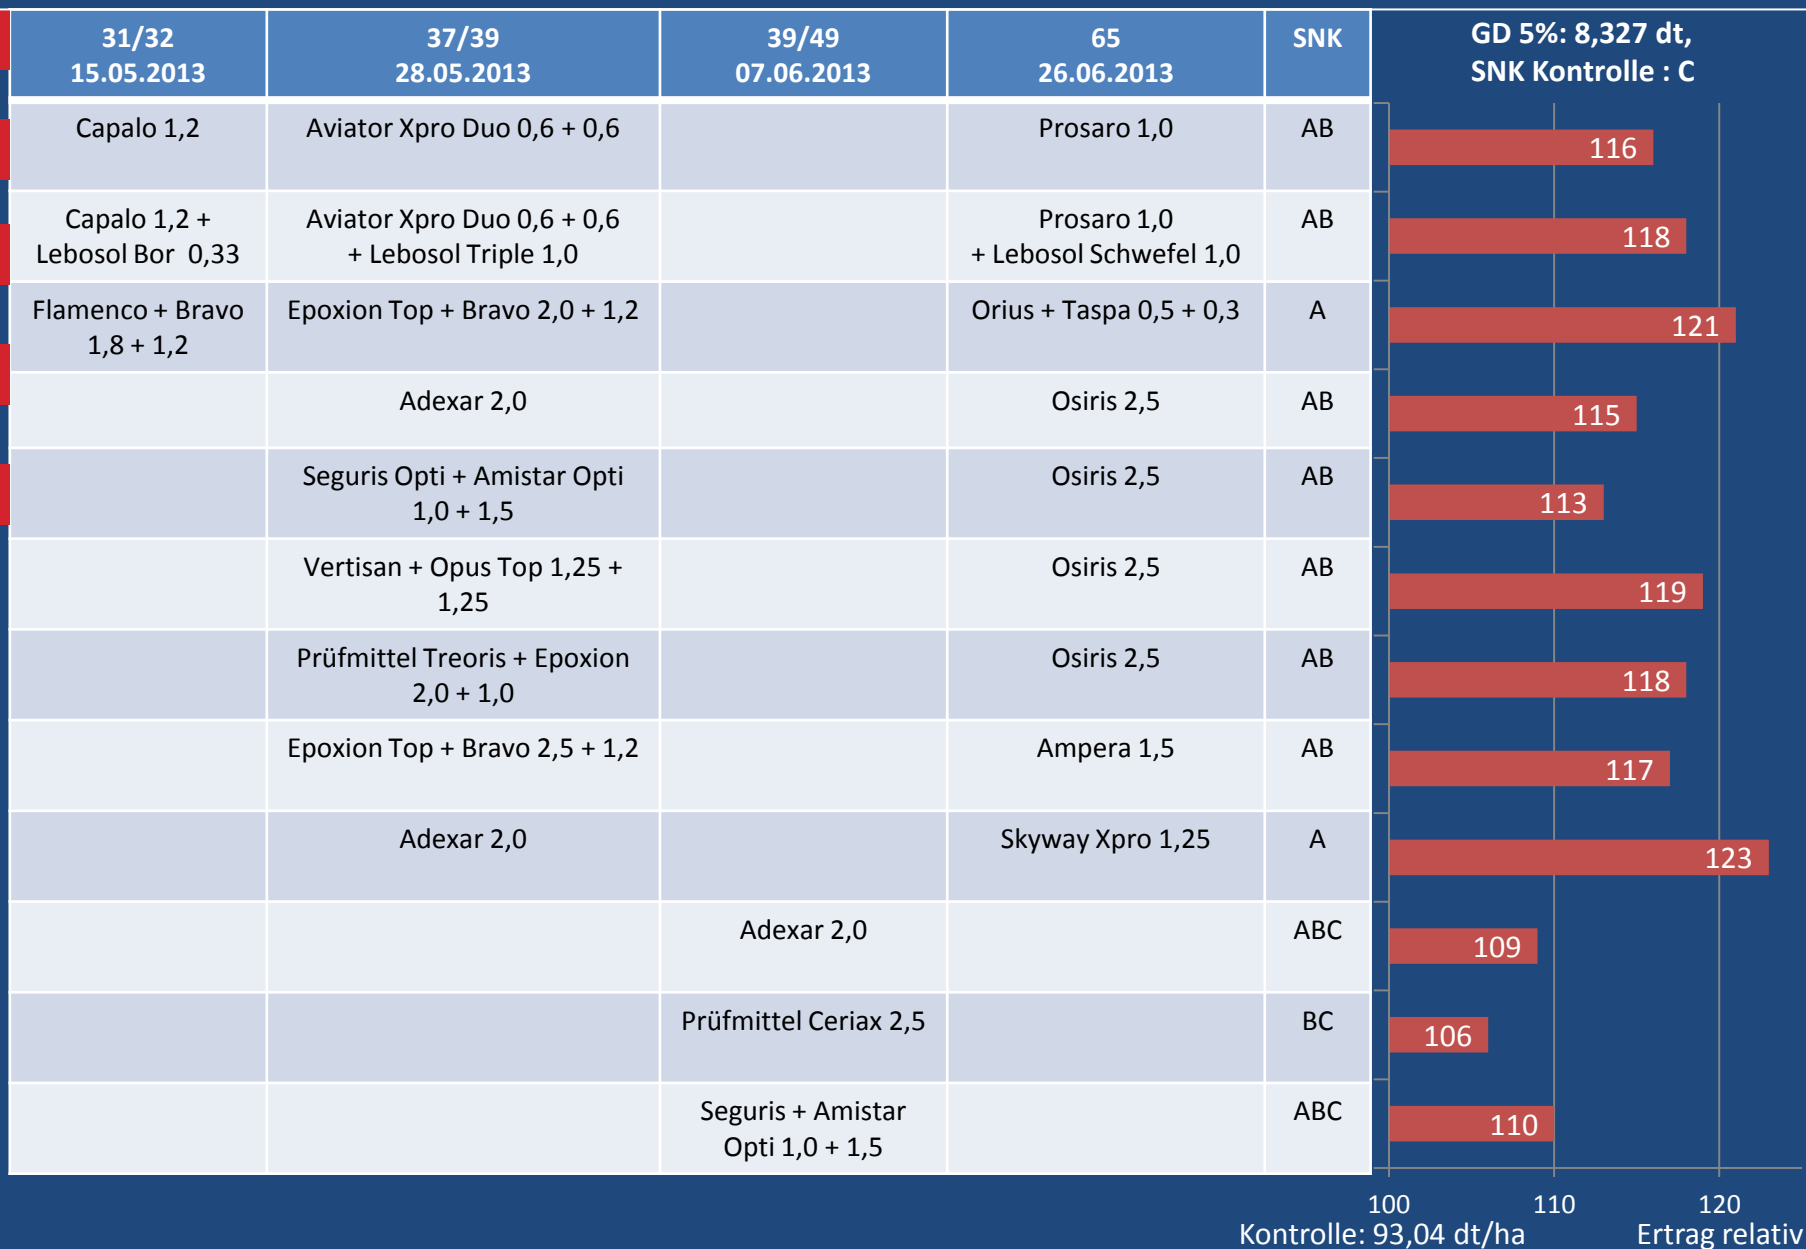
| 31/32 15.05.2013 | 37/39 28.05.2013 | 39/49 07.06.2013 | 65 26.06.2013 | SNK |
|---|---|---|---|---|
| Capalo 1,2 | Aviator Xpro Duo 0,6 + 0,6 | | Prosaro 1,0 | AB |
| Capalo 1,2 + Lebosol Bor 0,33 | Aviator Xpro Duo 0,6 + 0,6 + Lebosol Triple 1,0 | | Prosaro 1,0 + Lebosol Schwefel 1,0 | AB |
| Flamenco + Bravo 1,8 + 1,2 | Epoxion Top + Bravo 2,0 + 1,2 | | Orius + Taspa 0,5 + 0,3 | A |
| | Adexar 2,0 | | Osiris 2,5 | AB |
| | Seguris Opti + Amistar Opti 1,0 + 1,5 | | Osiris 2,5 | AB |
| | Vertisan + Opus Top 1,25 + 1,25 | | Osiris 2,5 | AB |
| | Prüfmittel Treoris + Epoxion 2,0 + 1,0 | | Osiris 2,5 | AB |
| | Epoxion Top + Bravo 2,5 + 1,2 | | Ampera 1,5 | AB |
| | Adexar 2,0 | | Skyway Xpro 1,25 | A |
| | | Adexar 2,0 | | ABC |
| | | Prüfmittel Ceriax 2,5 | | BC |
| | | Seguris + Amistar Opti 1,0 + 1,5 | | ABC |

GD 5%: 8,327 dt,
SNK Kontrolle : C

116
118
121
115
113
119
118
117
123
109
106
110

100
110
120
Kontrolle: 93,04 dt/ha
Ertrag relativ